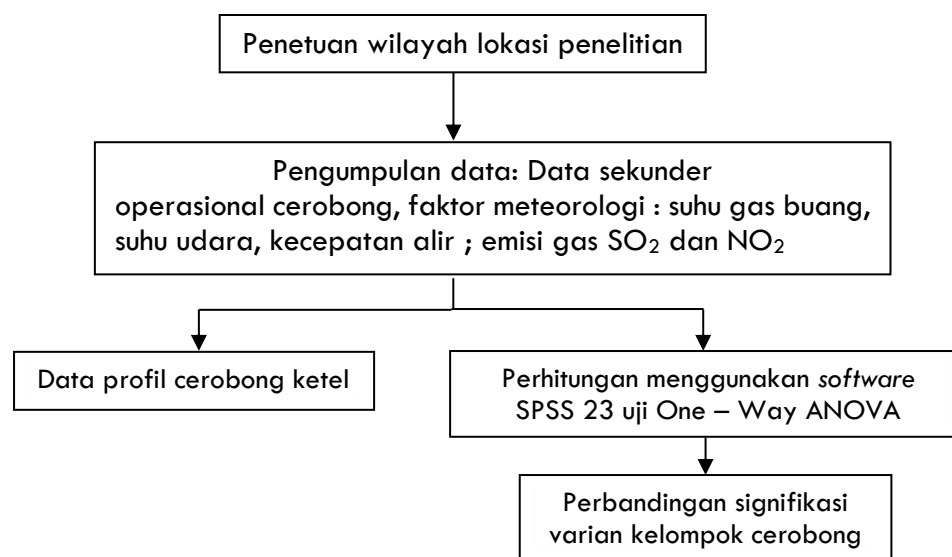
Penetuan wilayah lokasi penelitian

Pengumpulan data: Data sekunder operasional cerobong, faktor meteorologi : suhu gas buang, suhu udara, kecepatan alir ; emisi gas $SO_2$ dan $NO_2$

Data profil cerobong ketel

Perhitungan menggunakan software SPSS 23 uji One – Way ANOVA

Perbandingan signifikasi varian kelompok cerobong